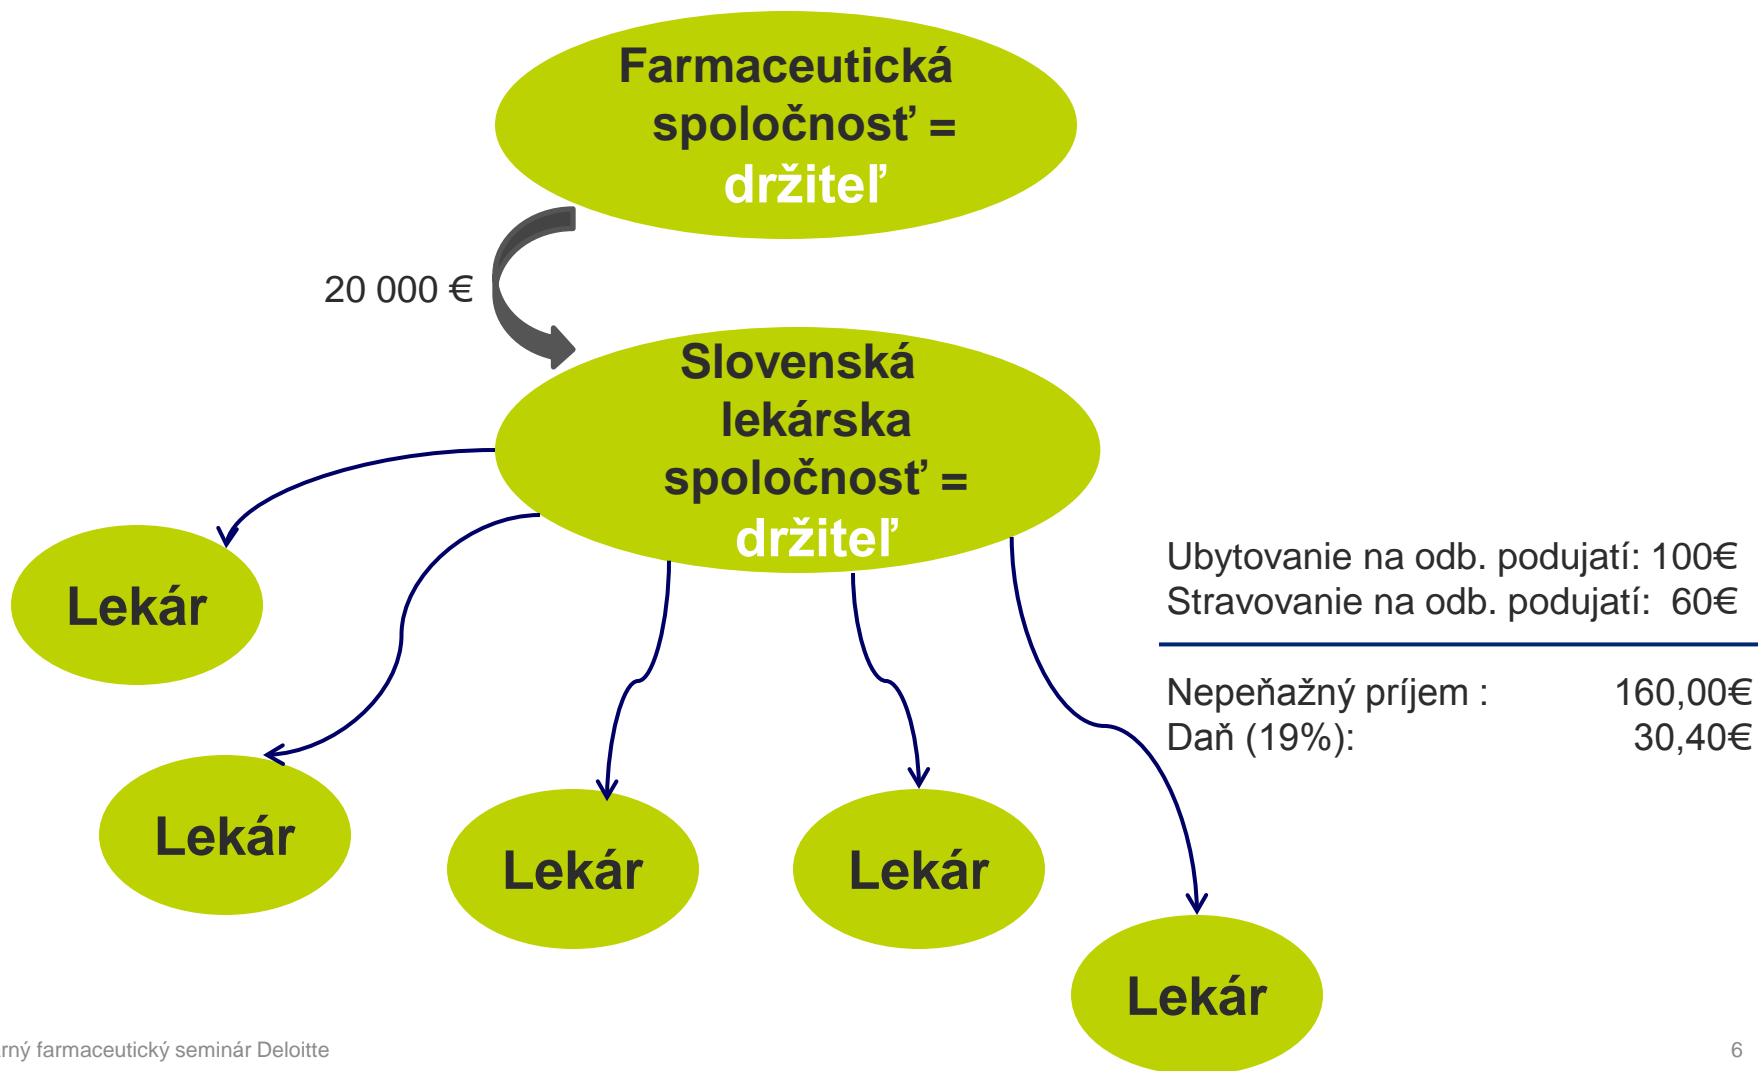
Farmaceutická spoločnosť = držiteľ

20 000 €

Slovenská lekárska spoločnosť = držiteľ

Lekár

Lekár

Lekár

Lekár

Lekár

Ubytovanie na odb. podujatí: 100€
Stravovanie na odb. podujatí: 60€

| | |
|---|---|
| Nepeňažný príjem : | 160,00€ |
| Daň (19%): | 30,40€ |

rný farmaceutický seminár Deloitte

6